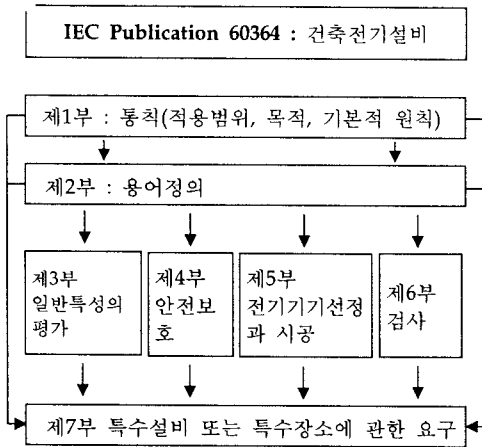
IEC Publication 60364 : 건축전기설비

제1부 : 통칙(적용범위, 목적, 기본적 원칙)

제2부 : 용어정의

제3부 일반특성의 평가

제4부 안전보호

제5부 전기기기선정과 시공

제6부 검사

제7부 특수설비 또는 특수장소에 관한 요구